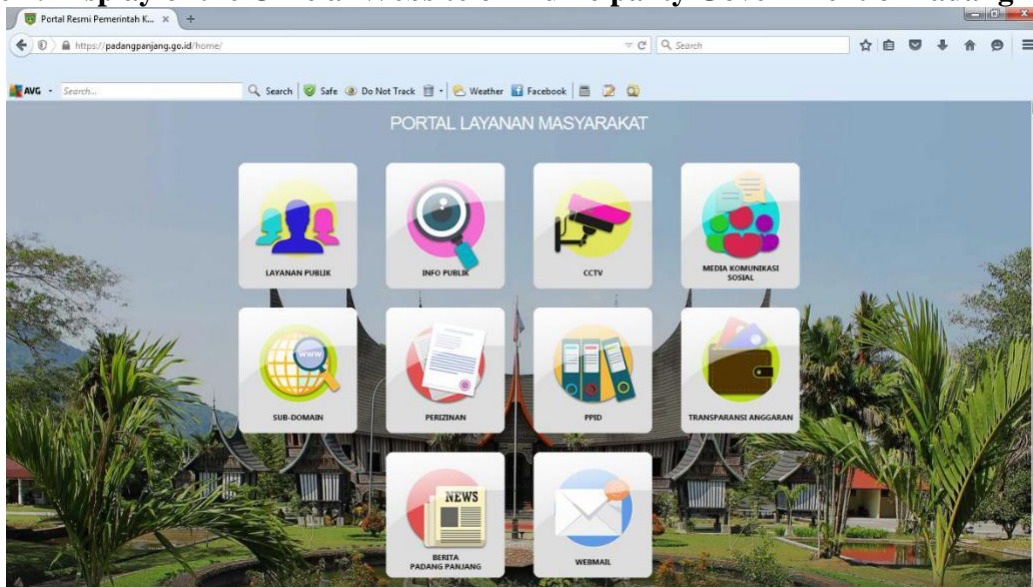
Portal Resmi Pemerintah K... ×

https://padangpanjang.go.id/home/

Search

AVG Search... Search Safe Do Not Track Weather Facebook

PORTAL LAYANAN MASYARAKAT

LAYANAN PUBLIK

INFO PUBLIK

CCTV

MEDIA KOMUNIKASI SOSIAL

WWW

SUB-DOMAIN

PERIZINAN

PPID

TRANSPARANSI ANGGARAN

NEWS

BERITA PADANG PANJANG

WEBMAIL